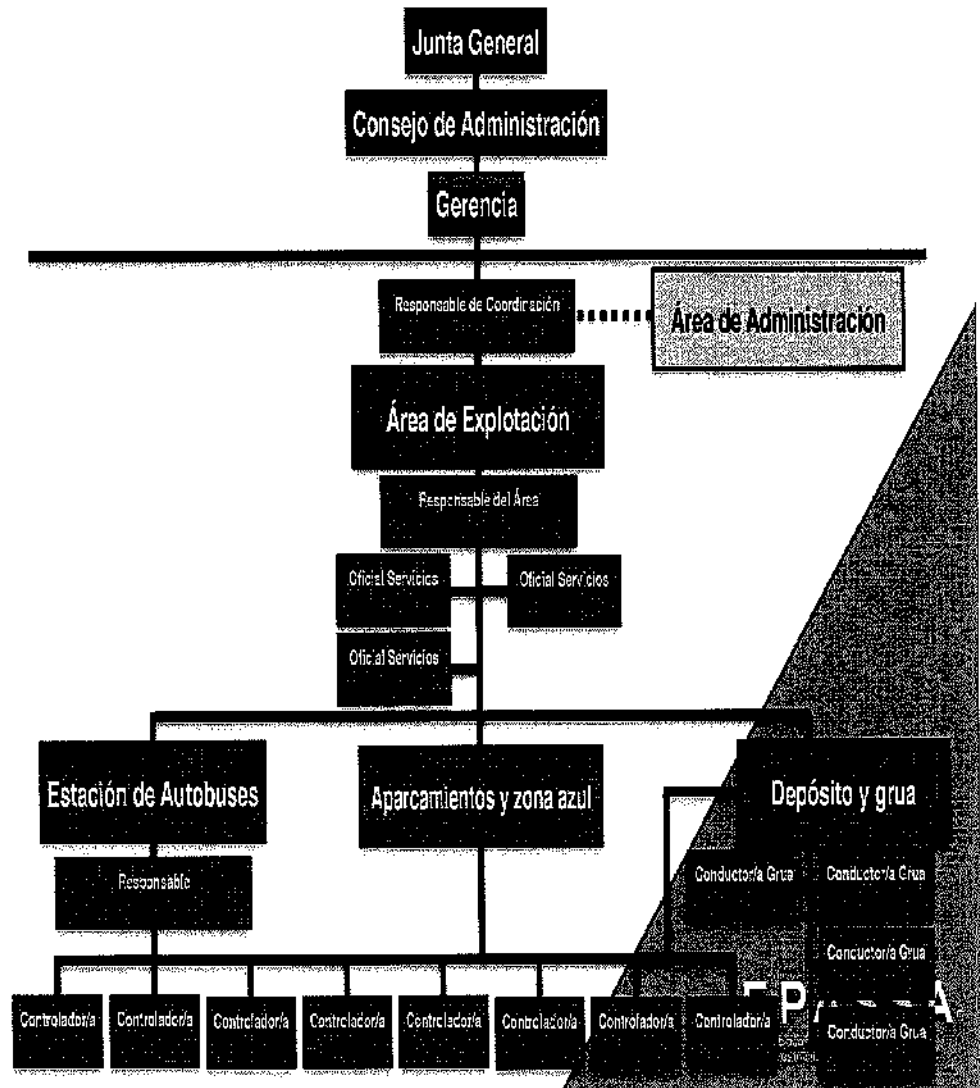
Junta General

Consejo de Administración

Gerencia

Responsable de Coordinación

Área de Administración

Área de Explotación

Responsable del Área

Oficial Servicios

Oficial Servicios

Oficial Servicios

Estación de Autobuses

Aparcamientos y zona azul

Depósito y grua

Responsable

Conductor/a Grua

Conductor/a Grua

Conductor/a Grua

Conductor/a Grua

Controlador/a

Controlador/a

Controlador/a

Controlador/a

Controlador/a

Controlador/a

Controlador/a

Controlador/a

EP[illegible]A